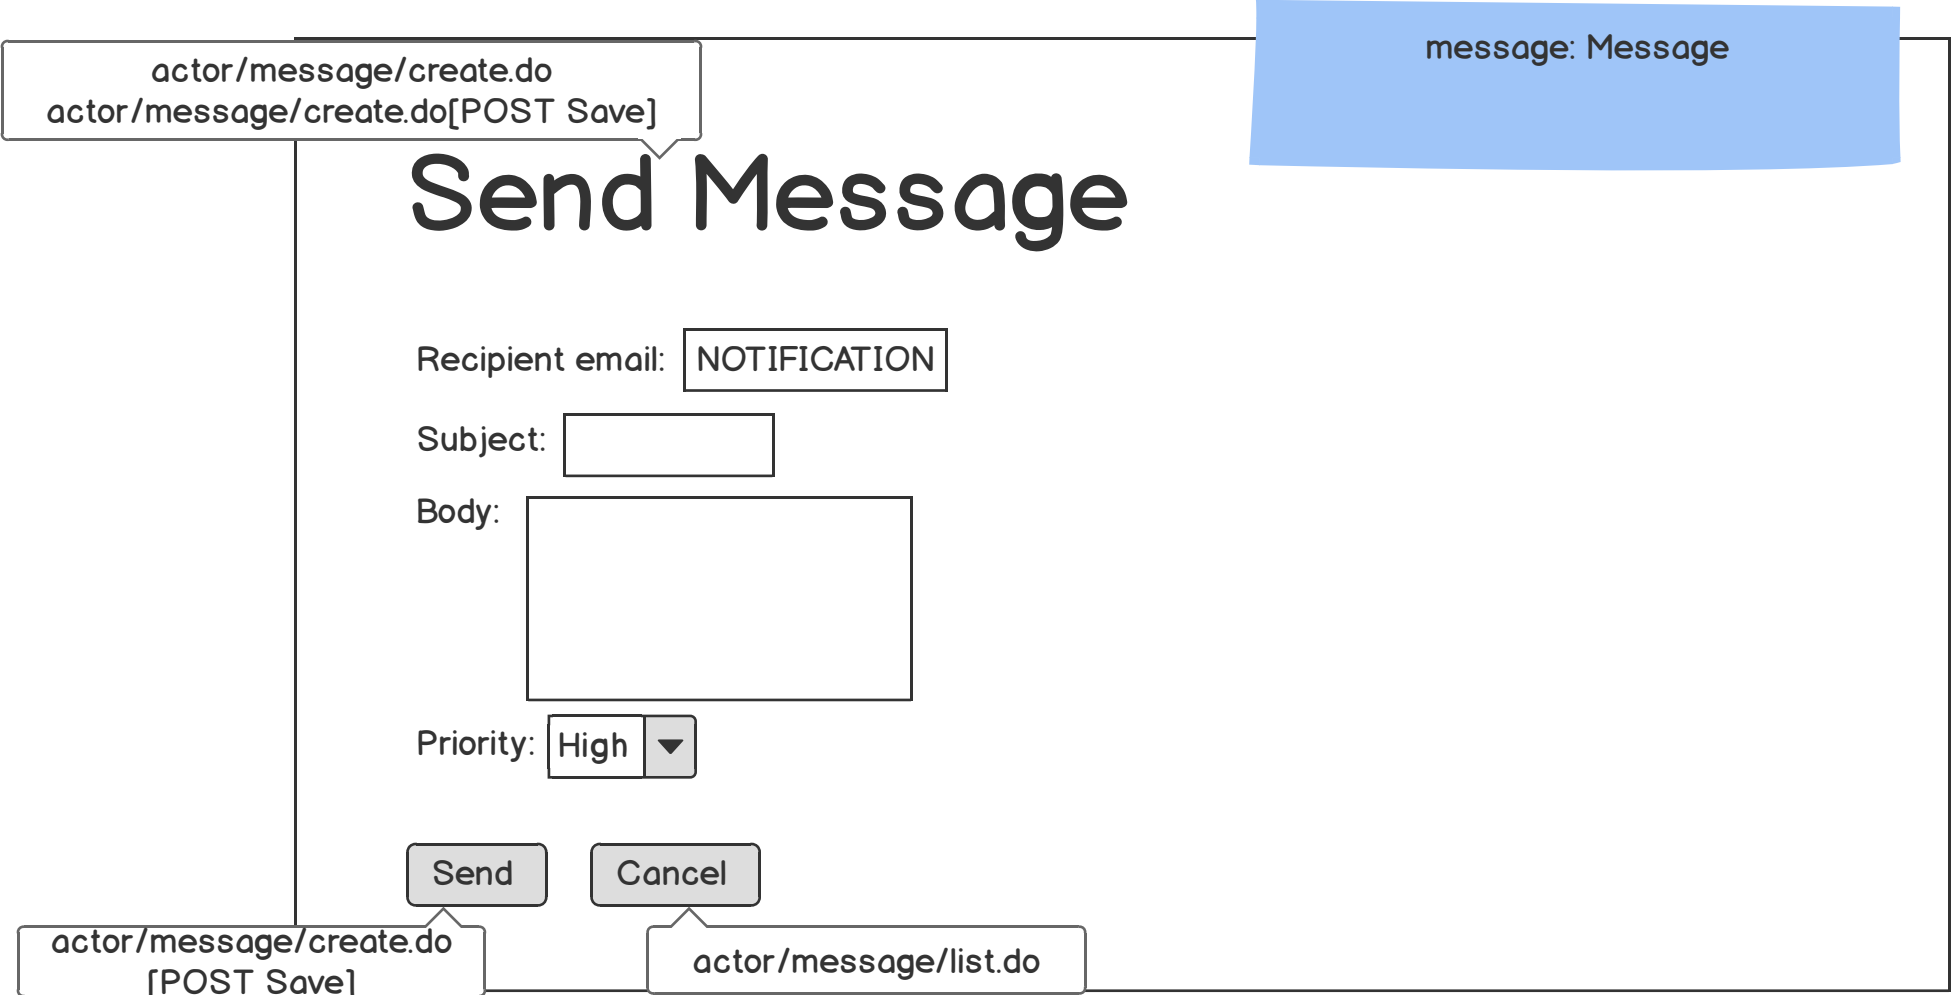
actor/message/create.do
actor/message/create.do[POST Save]

message: Message

Send Message

Recipient email: NOTIFICATION

Subject:

Body:

Priority: High

Send

Cancel

actor/message/create.do
[POST Save]

actor/message/list.do